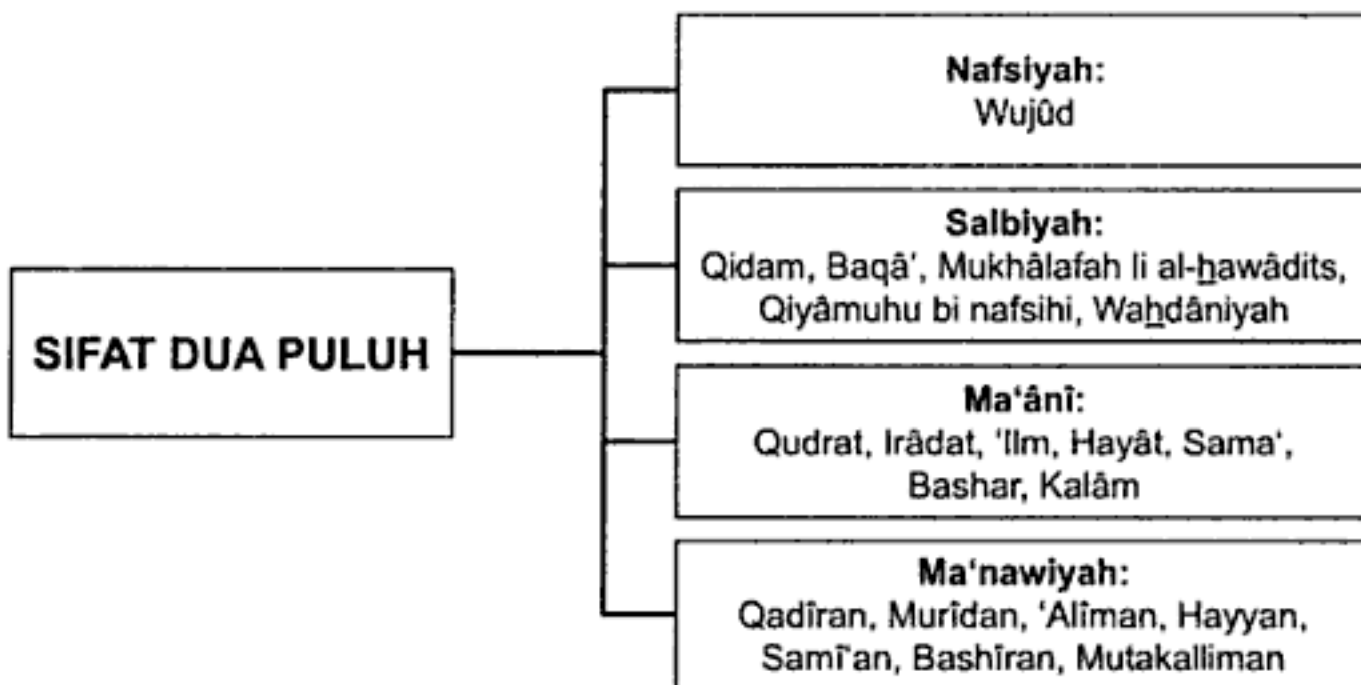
SIFAT DUA PULUH

Nafsiyah:
Wujûd

Salbiyah:
Qidam, Baqâ', Mukhâlafah li al-hawâdits, Qiyâmuhu bi nafsihi, Wahdâniyah

Ma'ânî:
Qudrat, Irâdat, 'Ilm, Hayât, Sama', Bashar, Kalâm

Ma'nawiyah:
Qadîran, Murîdan, 'Alîman, Hayyan, Samî'an, Bashîran, Mutakalliman